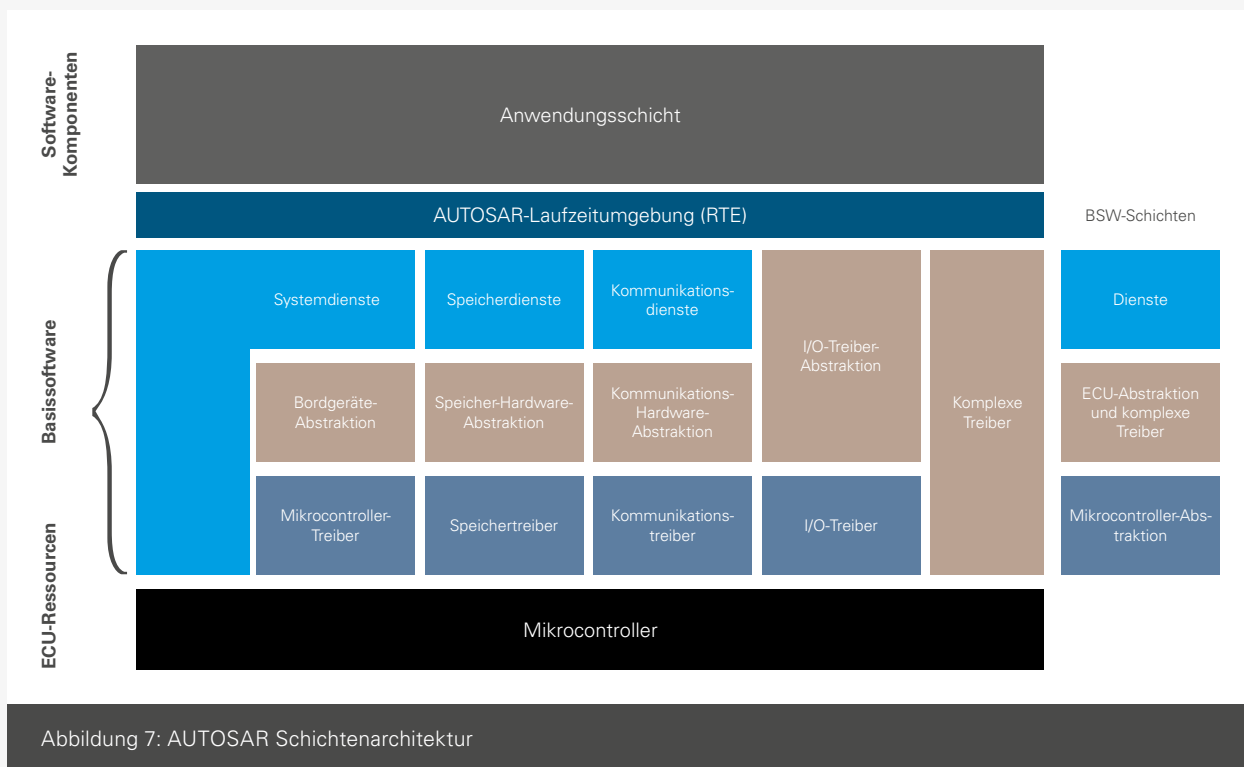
Software-Komponenten

Anwendungsschicht

AUTOSAR-Laufzeitumgebung (RTE)

BSW-Schichten

Basissoftware

Systemdienste

Speicherdienste

Kommunikationsdienste

I/O-Treiber-Abstraktion

Komplexe Treiber

Dienste

Bordgeräte-Abstraktion

Speicher-Hardware-Abstraktion

Kommunikations-Hardware-Abstraktion

ECU-Abstraktion und komplexe Treiber

Mikrocontroller-Treiber

Speichertreiber

Kommunikationstreiber

I/O-Treiber

Mikrocontroller-Abstraktion

ECU-Ressourcen

Mikrocontroller

Abbildung 7: AUTOSAR Schichtenarchitektur